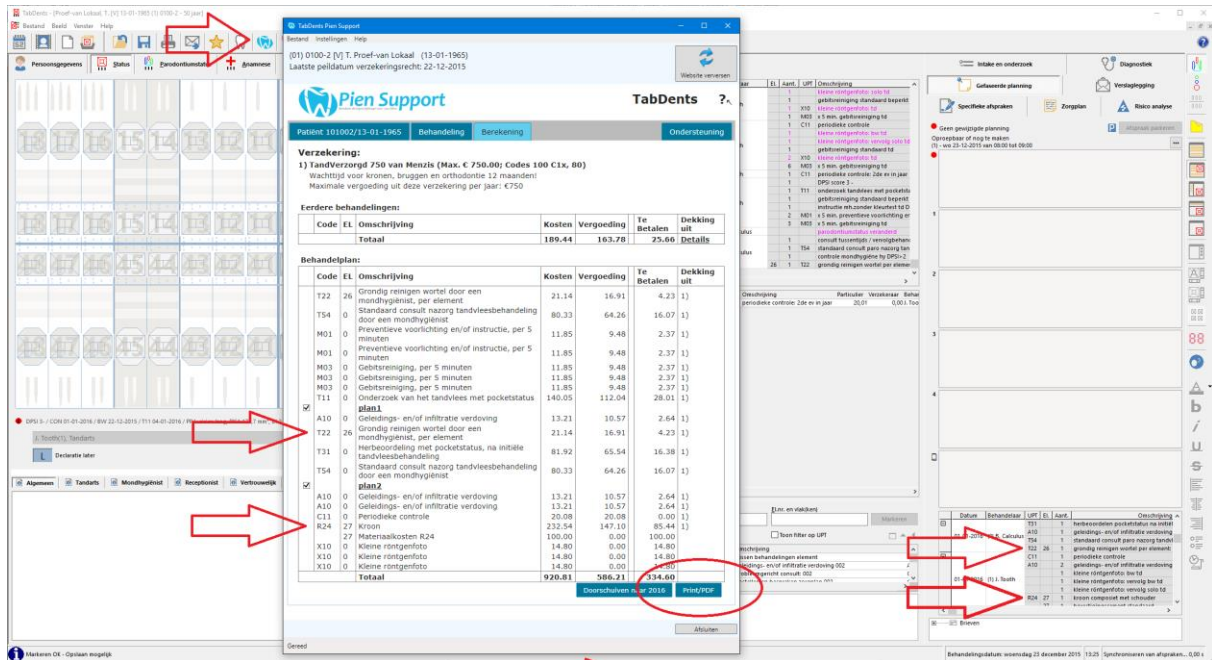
TabDents - [Proef-van Lokaal, T. [V] 13-01-1965 (I) 0100-2 - 50 jaar]
Bestand Beeld Venster Help

TabDents Pien Support
Bestand Instellingen Help
(01) 0100-2 [V] T. Proef-van Lokaal (13-01-1965)
Laatste peildatum verzekeringsrecht: 22-12-2015
Website verversen

Pien Support
TabDents ?

Patiënt 101002/13-01-1965 | Behandeling | Berekening | Ondersteuning

Verzekering:
1) TandVerzorgd 750 van Menzis (Max. € 750.00; Codes 100 C1x, 80)
Wachttijd voor kronen, bruggen en orthodontie 12 maanden!
Maximale vergoeding uit deze verzekering per jaar: €750

Eerdere behandelingen:

| Code | El | Omschrijving | Kosten | Vergoeding | Te Betalen | Dekking uit |
|---|---|---|---|---|---|---|
| | | Totaal | 189.44 | 163.78 | 25.66 | Details |

Behandelplan:

| Code | El | Omschrijving | Kosten | Vergoeding | Te Betalen | Dekking uit |
|---|---|---|---|---|---|---|
| T22 | 26 | Grondig reinigen wortel door een mondhygiënist, per element | 21.14 | 16.91 | 4.23 | 1) |
| T54 | 0 | Standaard consult nazorg tandvleesbehandeling door een mondhygiënist | 80.33 | 64.26 | 16.07 | 1) |
| M01 | 0 | Preventieve voorlichting en/of instructie, per 5 minuten | 11.85 | 9.48 | 2.37 | 1) |
| M01 | 0 | Preventieve voorlichting en/of instructie, per 5 minuten | 11.85 | 9.48 | 2.37 | 1) |
| M03 | 0 | Gebitsreiniging, per 5 minuten | 11.85 | 9.48 | 2.37 | 1) |
| M03 | 0 | Gebitsreiniging, per 5 minuten | 11.85 | 9.48 | 2.37 | 1) |
| M03 | 0 | Gebitsreiniging, per 5 minuten | 11.85 | 9.48 | 2.37 | 1) |
| T11 | 0 | Onderzoek van het tandvlees met pocketstatus | 140.05 | 112.04 | 28.01 | 1) |
| | | plan1 | | | | |
| A10 | 0 | Geleidings- en/of infiltratie verdoving | 13.21 | 10.57 | 2.64 | 1) |
| T22 | 26 | Grondig reinigen wortel door een mondhygiënist, per element | 21.14 | 16.91 | 4.23 | 1) |
| T31 | 0 | Herbeoordeling met pocketstatus, na initiële tandvleesbehandeling | 81.92 | 65.54 | 16.38 | 1) |
| T54 | 0 | Standaard consult nazorg tandvleesbehandeling door een mondhygiënist | 80.33 | 64.26 | 16.07 | 1) |
| | | plan2 | | | | |
| A10 | 0 | Geleidings- en/of infiltratie verdoving | 13.21 | 10.57 | 2.64 | 1) |
| A10 | 0 | Geleidings- en/of infiltratie verdoving | 13.21 | 10.57 | 2.64 | 1) |
| C11 | 0 | Periodieke controle | 20.08 | 20.08 | 0.00 | 1) |
| R24 | 27 | Kroon | 232.54 | 147.10 | 85.44 | 1) |
| | 27 | Materiaalkosten R24 | 100.00 | 0.00 | 100.00 | |
| X10 | 0 | Kleine röntgenfoto | 14.80 | 0.00 | 14.80 | |
| X10 | 0 | Kleine röntgenfoto | 14.80 | 0.00 | 14.80 | |
| X10 | 0 | Kleine röntgenfoto | 14.80 | 0.00 | 14.80 | |
| | | Totaal | 920.81 | 586.21 | 334.60 | |

Doorschuiven naar 2016 | Print/PDF
Afsluiten
Gereed

Persoonsgegevens | Status | Parodontiumstatus | Anamnese
Intake en onderzoek | Diagnostiek
Gefaseerde planning | Verslaglegging
Specifieke afspraken | Zorgplan | Risico analyse
Geen gewijzigde planning
Afspraak plannen
Algemeen | Tandarts | Mondhygiënist | Receptionist | Vertrouwelijk
Declaratie later
Markeren
Toon filter op UPT
Brieven
Markeren OK - Opslaan mogelijk
Behandelingsdatum: woensdag 23 december 2015 13:25 Synchroniseren van afspraken... 0,00 s